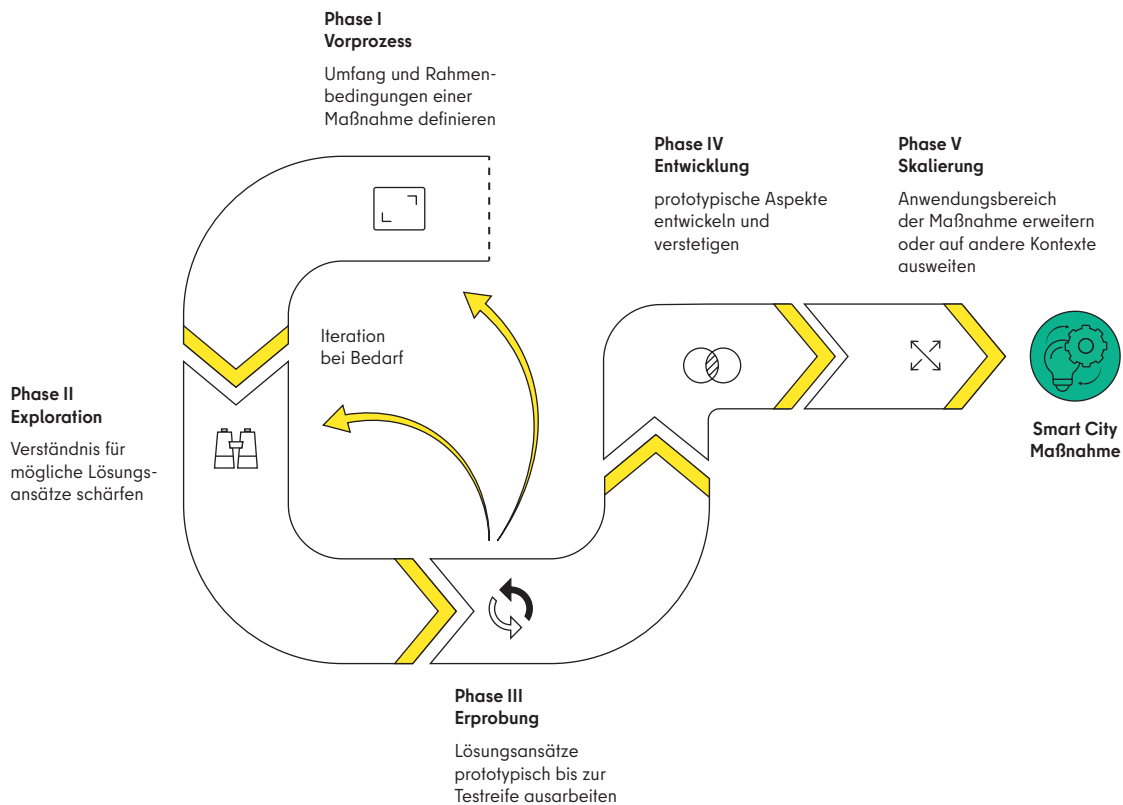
Phase I
Vorprozess

Umfang und Rahmenbedingungen einer Maßnahme definieren

Phase IV
Entwicklung

prototypische Aspekte entwickeln und verstetigen

Phase V
Skalierung

Anwendungsbereich der Maßnahme erweitern oder auf andere Kontexte ausweiten

Iteration bei Bedarf

Phase II
Exploration

Verständnis für mögliche Lösungsansätze schärfen

Smart City Maßnahme

Phase III
Erprobung

Lösungsansätze prototypisch bis zur Testreife ausarbeiten